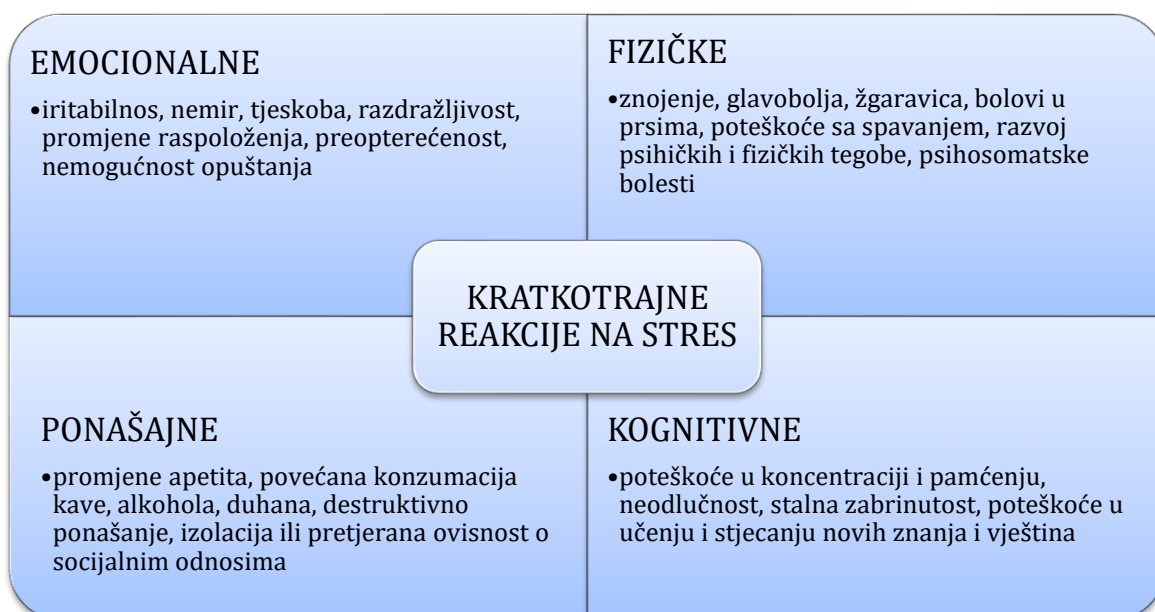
EMOCIONALNE

•iritabilnos, nemir, tjeskoba, razdražljivost, promjene raspoloženja, preopterećenost, nemogućnost opuštanja

FIZIČKE

•znojenje, glavobolja, žgaravica, bolovi u prsima, poteškoće sa spavanjem, razvoj psihičkih i fizičkih tegobe, psihosomatske bolesti

KRATKOTRAJNE REAKCIJE NA STRES

PONAŠAJNE

•promjene apetita, povećana konzumacija kave, alkohola, duhana, destruktivno ponašanje, izolacija ili pretjerana ovisnost o socijalnim odnosima

KOGNITIVNE

•poteškoće u koncentraciji i pamćenju, neodlučnost, stalna zabrinutost, poteškoće u učenju i stjecanju novih znanja i vještina